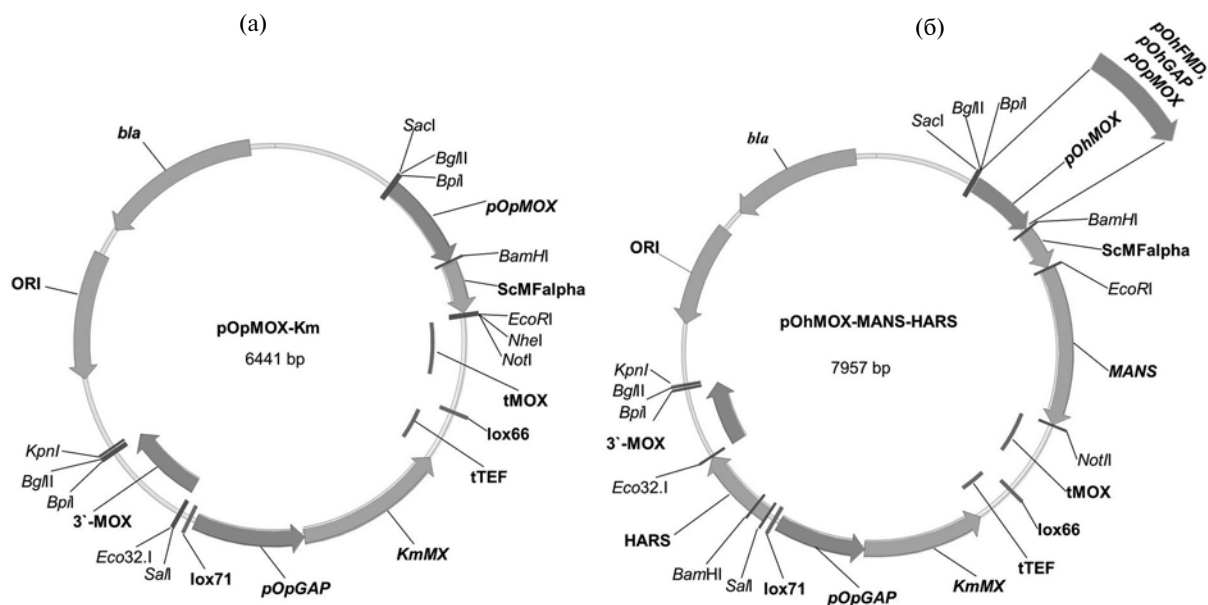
(а)

bla

SacI

BglII

BpiI

pOpMOX

BamHI

ScMFalpha

ORI

pOpMOX-Km

6441 bp

EcoRI

NheI

NotI

tMOX

lox66

tTEF

KpnI

BglII

BpiI

3`-MOX

Eco32.I

SalI

lox71

pOpGAP

KmMX

(б)

pOhFMD, pOhGAP pOpMOX

bla

SacI

BglII

BpiI

pOhMOX

BamHI

ScMFalpha

ORI

EcoRI

pOhMOX-MANS-HARS

7957 bp

MANS

KpnI

BglII

BpiI

3`-MOX

NotI

Eco32.I

tMOX

lox66

HARS

tTEF

BamHI

SalI

lox71

pOpGAP

KmMX